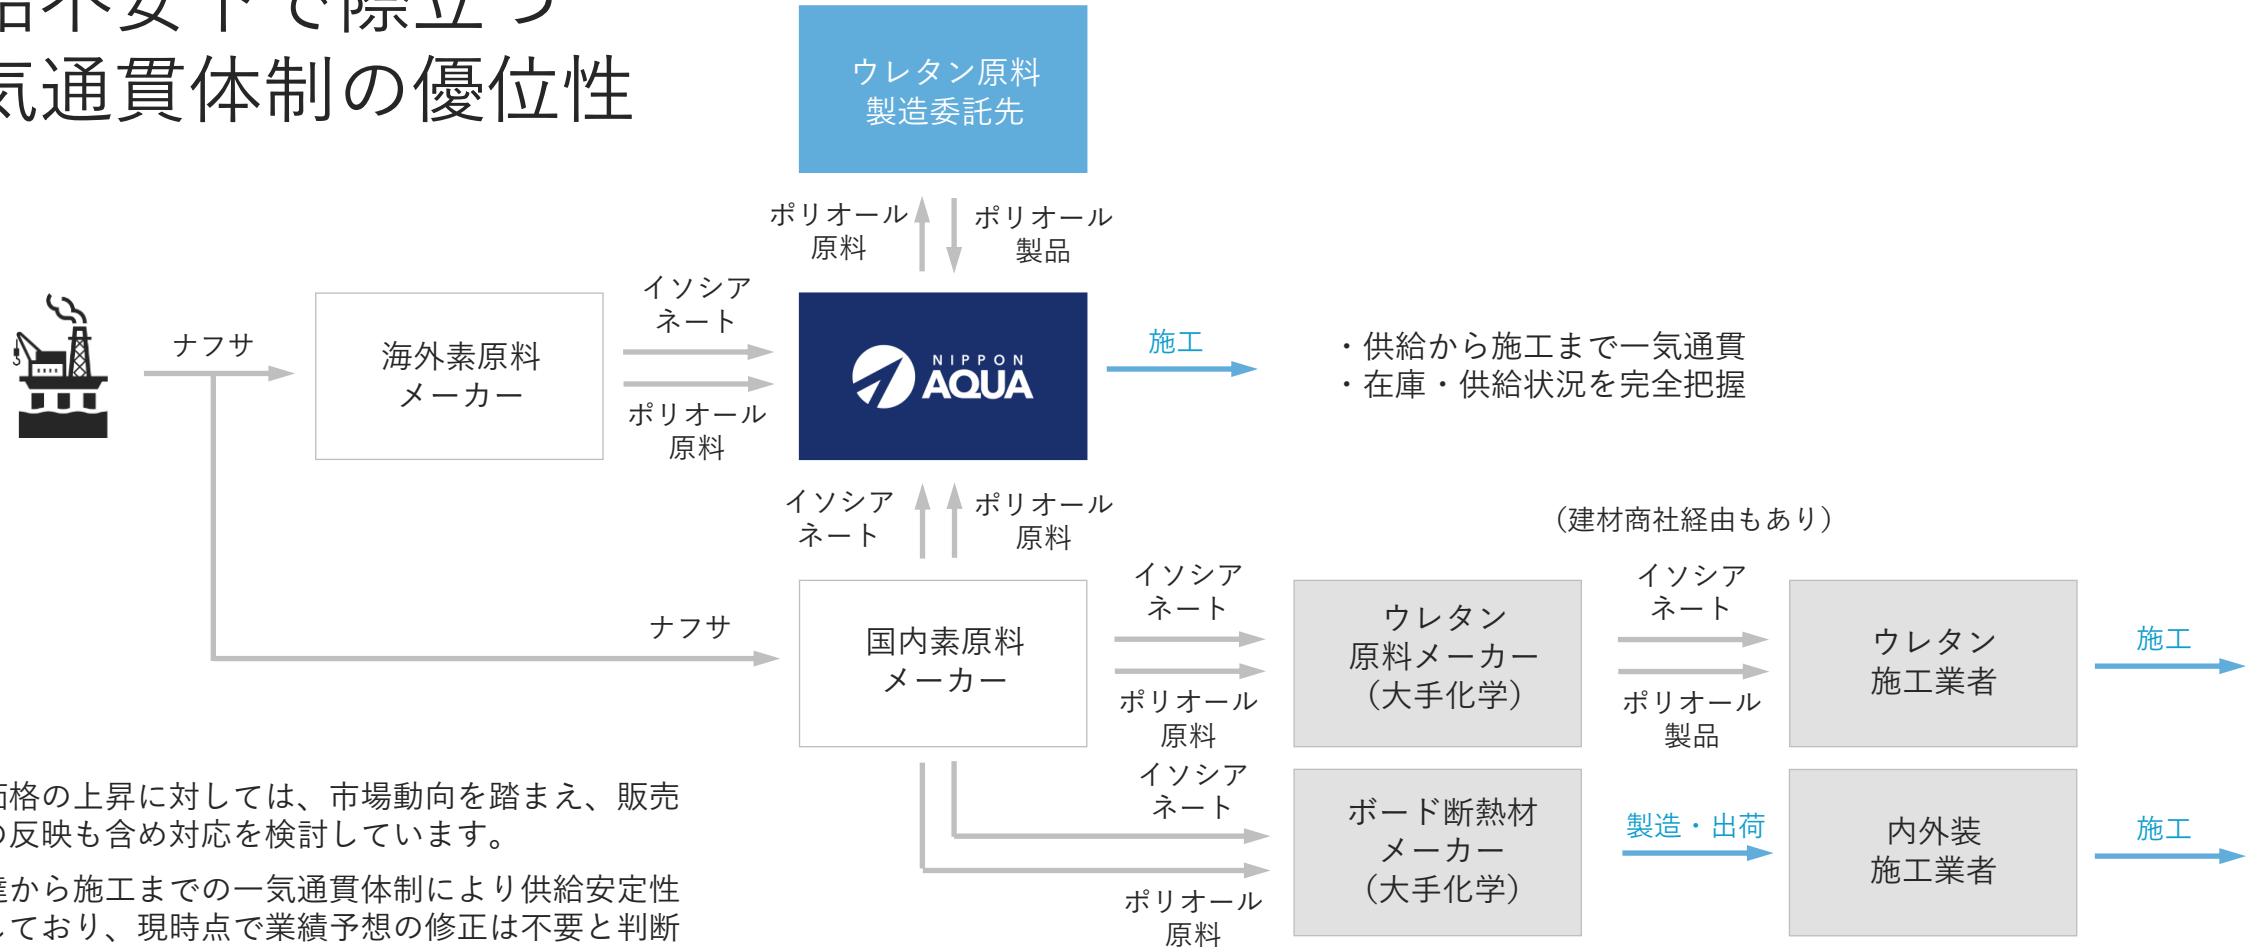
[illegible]
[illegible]気通貫体制の優位性

ウレタン原料
製造委託先

ポリオール
原料

ポリオール
製品

ナフサ

海外素原料
メーカー

イソシア
ネート

ポリオール
原料

NIPPON
AQUA

施工

・供給から施工まで一気通貫
・在庫・供給状況を完全把握

イソシア
ネート

ポリオール
原料

（建材商社経由もあり）

ナフサ

国内素原料
メーカー

イソシア
ネート

ポリオール
原料

ウレタン
原料メーカー
（大手化学）

イソシア
ネート

ポリオール
製品

ウレタン
施工業者

施工

イソシア
ネート

ポリオール
原料

ボード断熱材
メーカー
（大手化学）

製造・出荷

内外装
施工業者

施工

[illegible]格の上昇に対しては、市場動向を踏まえ、販売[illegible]反映も含め対応を検討しています。

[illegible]から施工までの一気通貫体制により供給安定性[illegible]ており、現時点で業績予想の修正は不要と判断